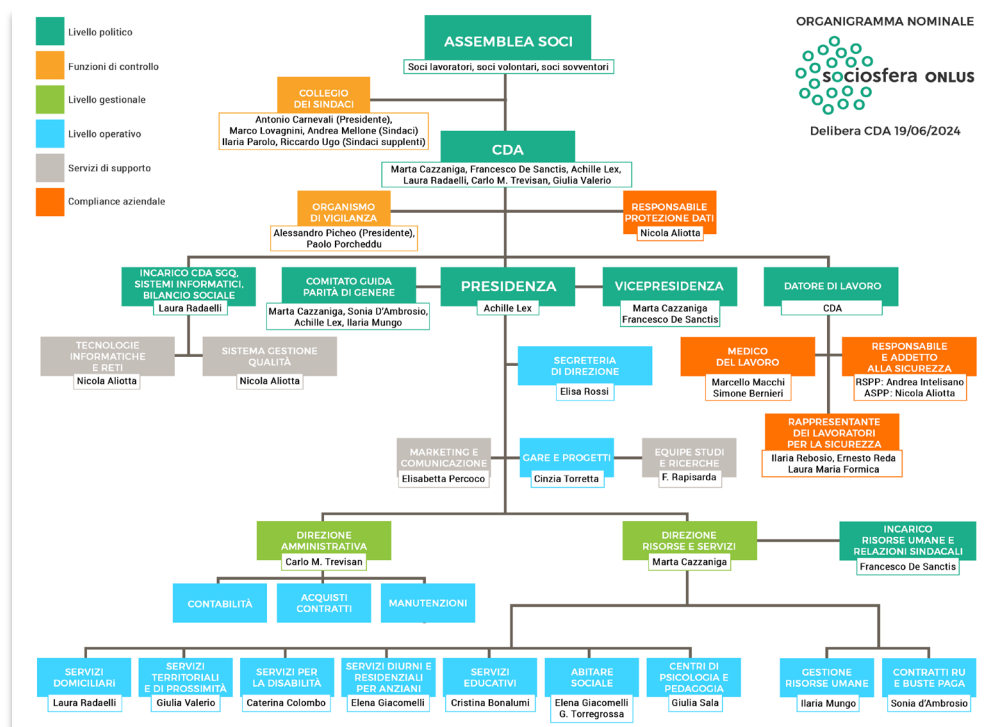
Livello politico
Funzioni di controllo
Livello gestionale
Livello operativo
Servizi di supporto
Compliance aziendale

ORGANIGRAMMA NOMINALE
sociosfera ONLUS
Delibera CDA 19/06/2024

ASSEMBLEA SOCI
Soci lavoratori, soci volontari, soci sovventori

COLLEGIO DEI SINDACI
Antonio Carnevali (Presidente), Marco Lovagnini, Andrea Mellone (Sindaci) Ilaria Parolo, Riccardo Ugo (Sindaci supplenti)

CDA
Marta Cazzaniga, Francesco De Sanctis, Achille Lex, Laura Radaelli, Carlo M. Trevisan, Giulia Valerio

ORGANISMO DI VIGILANZA
Alessandro Picheo (Presidente), Paolo Porcheddu

RESPONSABILE PROTEZIONE DATI
Nicola Aliotta

INCARICO CDA SGQ, SISTEMI INFORMATICI, BILANCIO SOCIALE
Laura Radaelli

COMITATO GUIDA PARITÀ DI GENERE
Marta Cazzaniga, Sonia D'Ambrosio, Achille Lex, Ilaria Mungo

PRESIDENZA
Achille Lex

VICEPRESIDENZA
Marta Cazzaniga
Francesco De Sanctis

DATORE DI LAVORO
CDA

TECNOLOGIE INFORMATICHE E RETI
Nicola Aliotta

SISTEMA GESTIONE QUALITÀ
Nicola Aliotta

SEGRETERIA DI DIREZIONE
Elisa Rossi

MEDICO DEL LAVORO
Marcello Macchi
Simone Bernieri

RESPONSABILE E ADDETTO ALLA SICUREZZA
RSPP: Andrea Intelisano
ASPP: Nicola Aliotta

RAPPRESENTANTE DEI LAVORATORI PER LA SICUREZZA
Ilaria Rebosio, Ernesto Reda
Laura Maria Formica

MARKETING E COMUNICAZIONE
Elisabetta Percoco

GARE E PROGETTI
Cinzia Torretta

EQUIPE STUDI E RICERCHE
F. Rapisarda

DIREZIONE AMMINISTRATIVA
Carlo M. Trevisan

DIREZIONE RISORSE E SERVIZI
Marta Cazzaniga

INCARICO RISORSE UMANE E RELAZIONI SINDACALI
Francesco De Sanctis

CONTABILITÀ

ACQUISTI CONTRATTI

MANUTENZIONI

SERVIZI DOMICILIARI
Laura Radaelli

SERVIZI TERRITORIALI E DI PROSSIMITÀ
Giulia Valerio

SERVIZI PER LA DISABILITÀ
Caterina Colombo

SERVIZI DIURNI E RESIDENZIALI PER ANZIANI
Elena Giacomelli

SERVIZI EDUCATIVI
Cristina Bonalumi

ABITARE SOCIALE
Elena Giacomelli
G. Torregrossa

CENTRI DI PSICOLOGIA E PEDAGOGIA
Giulia Sala

GESTIONE RISORSE UMANE
Ilaria Mungo

CONTRATTI RU E BUSTE PAGA
Sonia d'Ambrosio